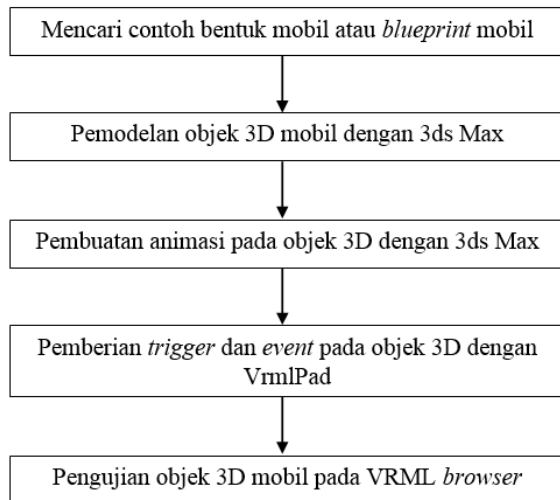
Mencari contoh bentuk mobil atau blueprint mobil

Pemodelan objek 3D mobil dengan 3ds Max

Pembuatan animasi pada objek 3D dengan 3ds Max

Pemberian trigger dan event pada objek 3D dengan VrmlPad

Pengujian objek 3D mobil pada VRML browser